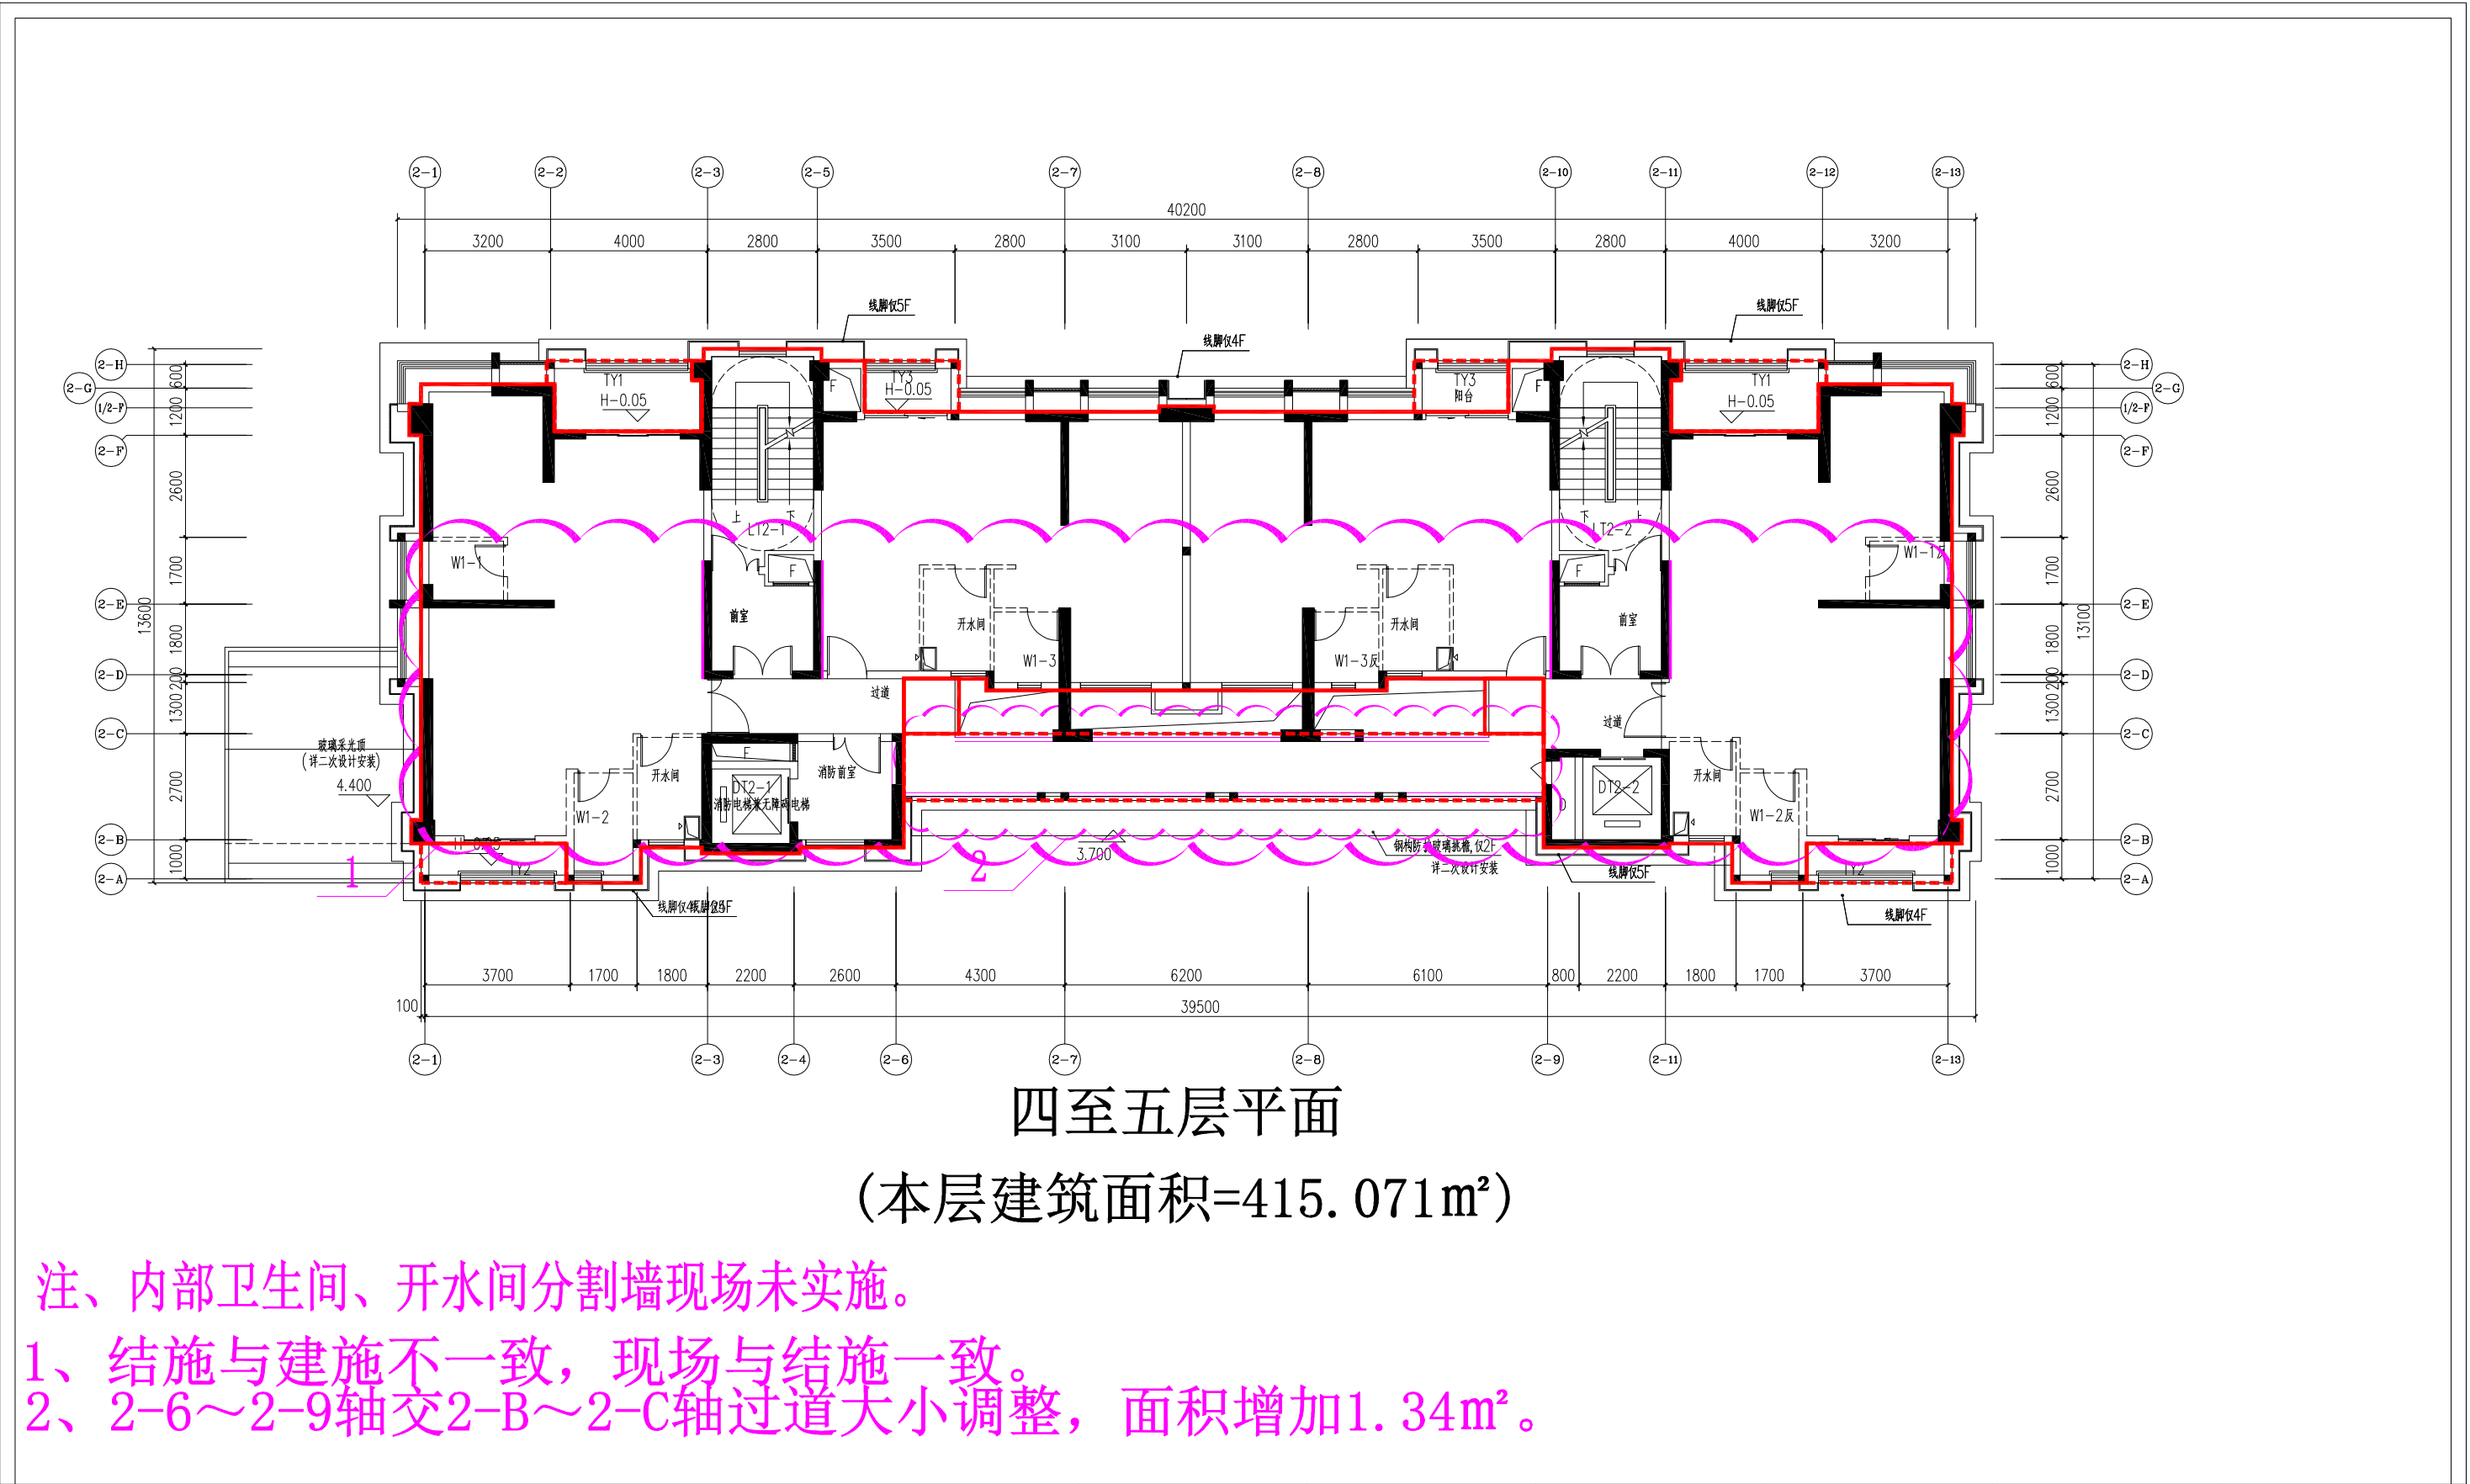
2-1 2-2 2-3 2-5 2-7 2-8 2-10 2-11 2-12 2-13

40200

3200 4000 2800 3500 2800 3100 3100 2800 3500 2800 4000 3200

线脚仅5F
线脚仅4F
线脚仅5F

2-H 2-G 1/2-F 2-F 2-E 2-D 2-C 2-B 2-A

600 1200 2600 1700 13600 1800 200 1300 2700 1000

600 1200 2600 1700 13100 1800 200 1300 2700 1000

TY1
H-0.05
TY3
H-0.05
TY3
阳台
TY1
H-0.05
F
F
上 下
LT2-1
LT2-2
下 上
W1-1
W1-1反
F
F
前室
前室
开水间
开水间
W1-3
W1-3反
过道
过道
玻璃采光顶
(详二次设计安装)
4.400
开水间
消防前室
DT2-1
消防电梯兼无障碍电梯
DT2-2
开水间
W1-2
W1-2反
F
H-0.05
TY2
TY2
1
2
3.700
钢构防护玻璃栏杆,仅2F
详二次设计安装
线脚仅5F
线脚仅4F
线脚仅4F/线脚仅5F

3700 1700 1800 2200 2600 4300 6200 6100 800 2200 1800 1700 3700

100
39500

2-1 2-3 2-4 2-6 2-7 2-8 2-9 2-11 2-13

四至五层平面

(本层建筑面积=415.071m²)

注、内部卫生间、开水间分割墙现场未实施。

1、结施与建施不一致,现场与结施一致。
2、2-6~2-9轴交2-B~2-C轴过道大小调整,面积增加1.34m²。